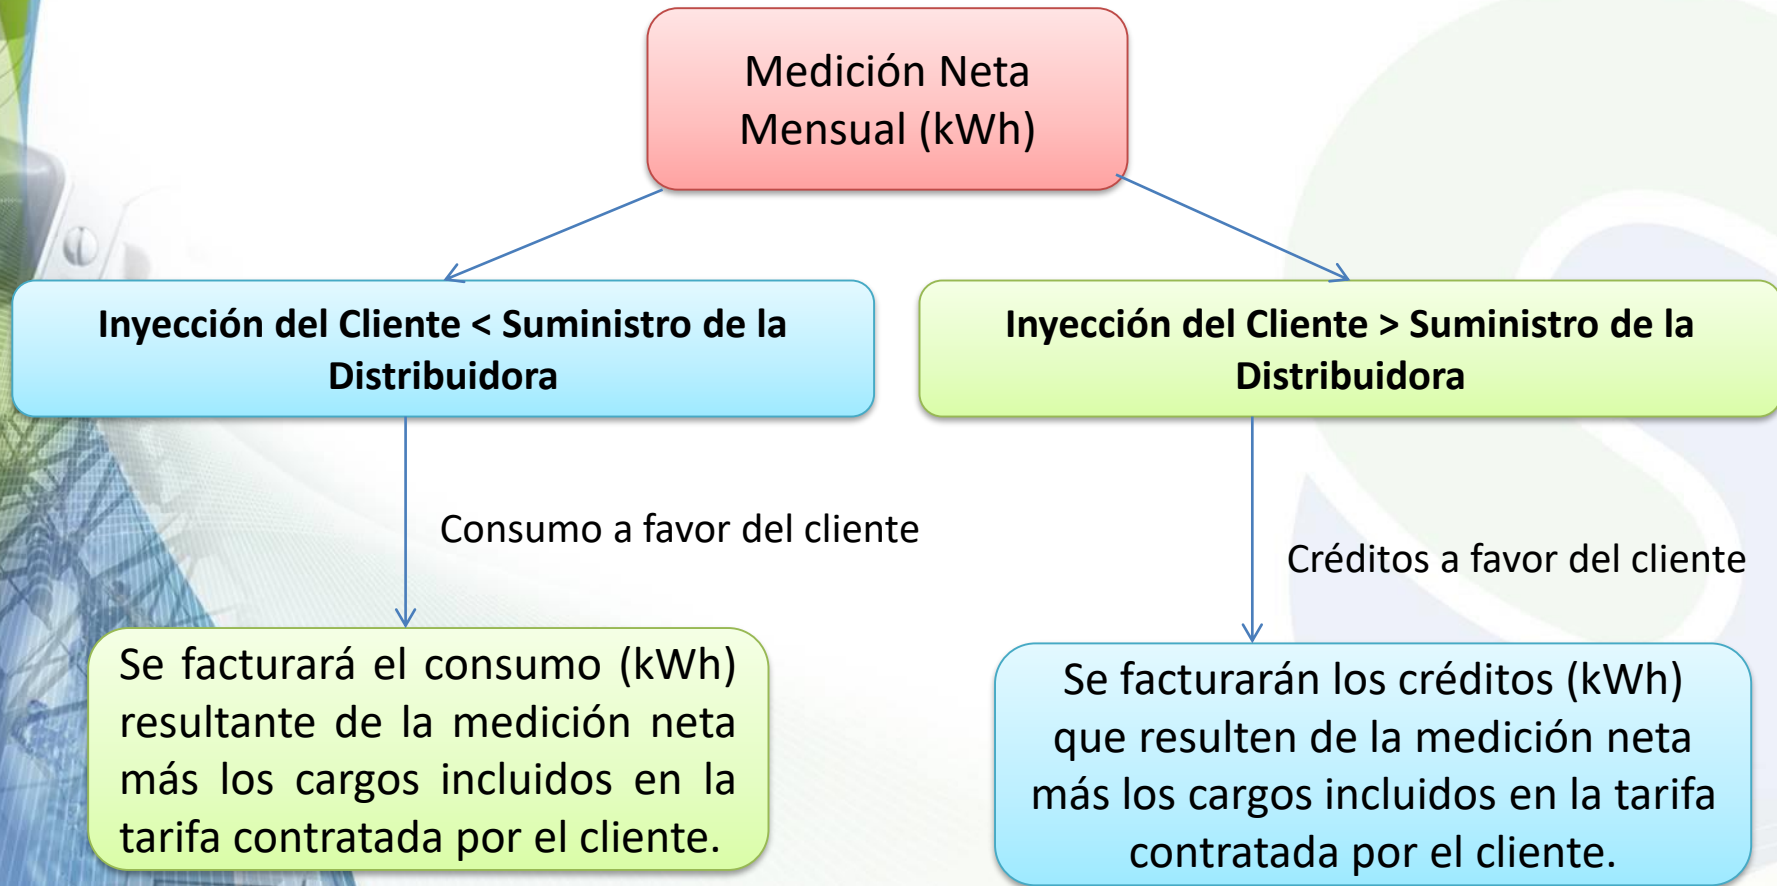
Medición Neta Mensual (kWh)

Inyección del Cliente < Suministro de la Distribuidora

Inyección del Cliente > Suministro de la Distribuidora

Consumo a favor del cliente

Créditos a favor del cliente

Se facturará el consumo (kWh) resultante de la medición neta más los cargos incluidos en la tarifa contratada por el cliente.

Se facturarán los créditos (kWh) que resulten de la medición neta más los cargos incluidos en la tarifa contratada por el cliente.